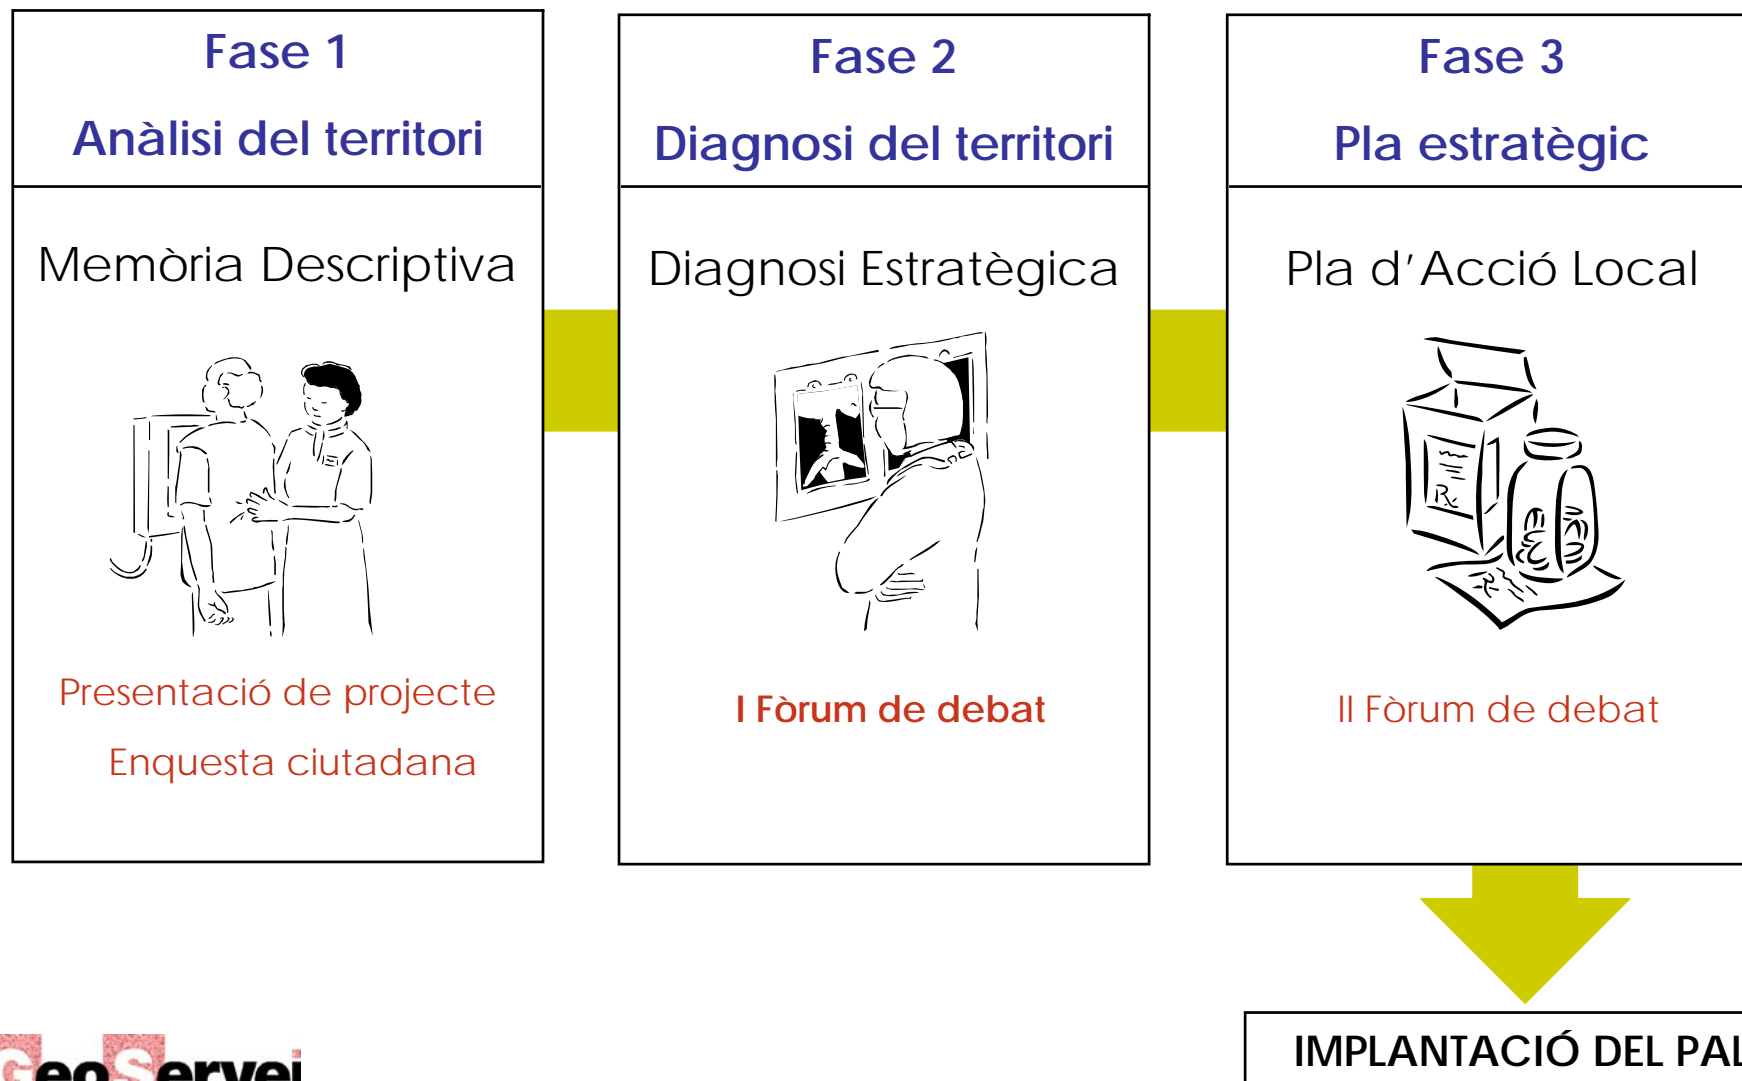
Fase 1

Anàlisi del territori

Memòria Descriptiva

Presentació de projecte

Enquesta ciutadana

Fase 2

Diagnosi del territori

Diagnosi Estratègica

I Fòrum de debat

Fase 3

Pla estratègic

Pla d'Acció Local

II Fòrum de debat

IMPLANTACIÓ DEL PAL

GeoServei